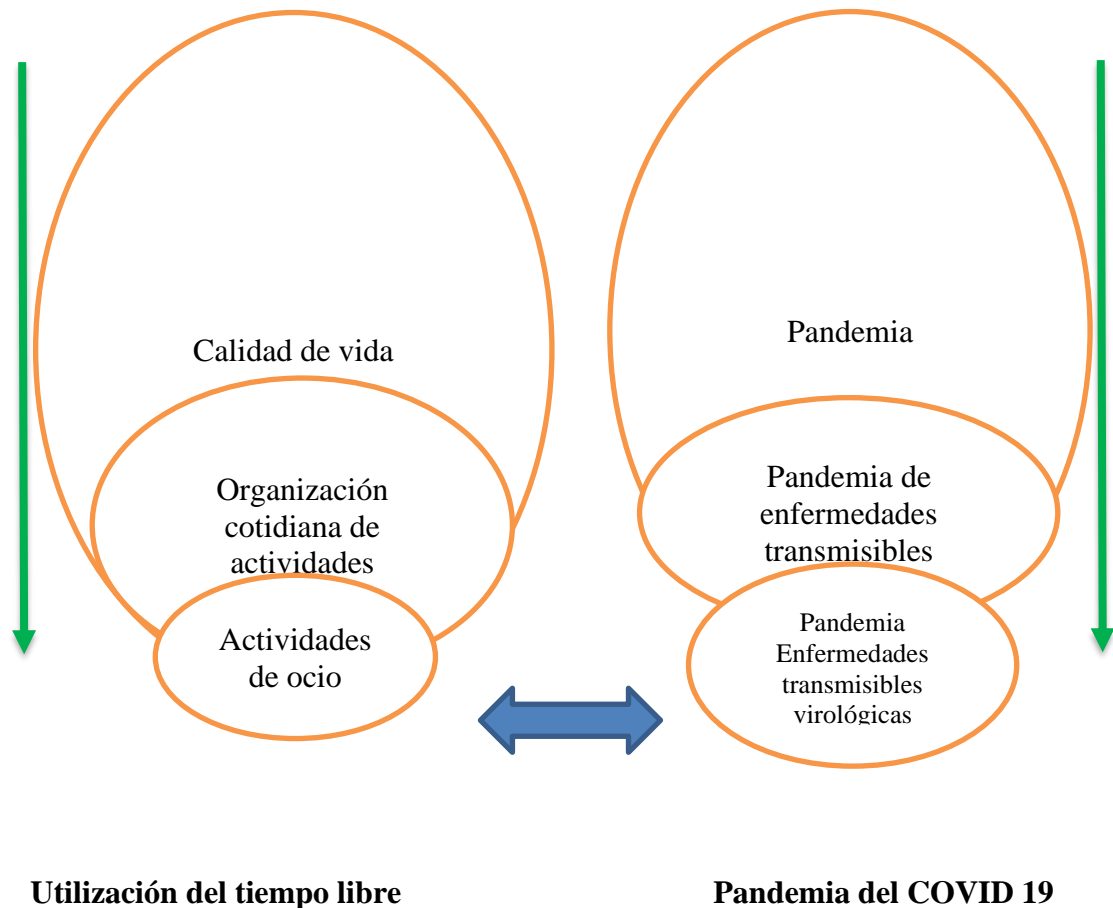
Calidad de vida

Organización cotidiana de actividades

Actividades de ocio

Pandemia

Pandemia de enfermedades transmisibles

Pandemia Enfermedades transmisibles virológicas

Utilización del tiempo libre

Pandemia del COVID 19